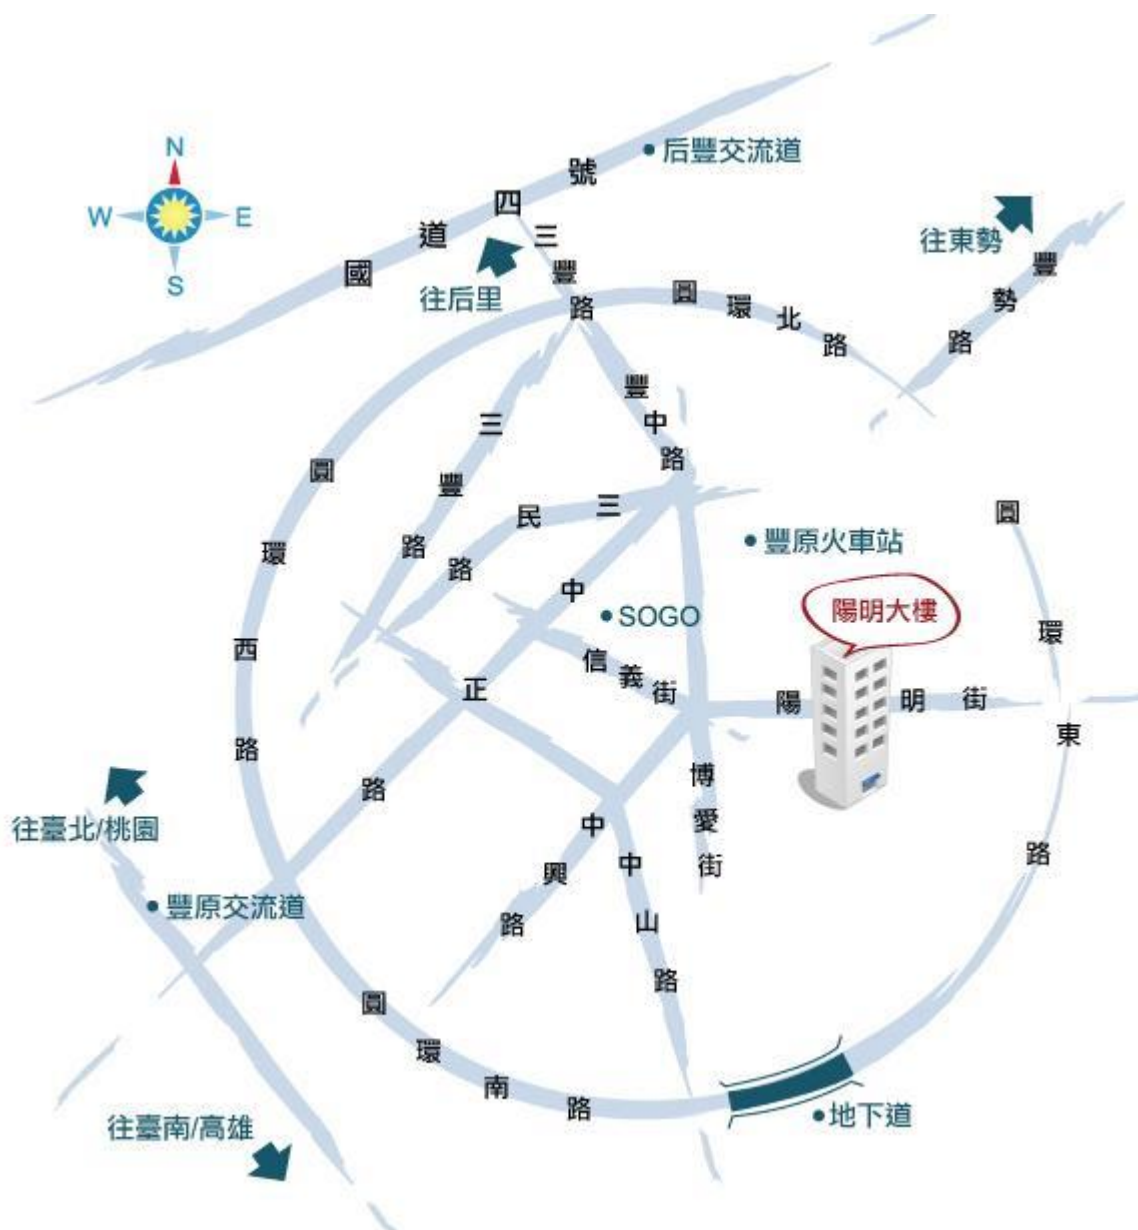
N
W
E
S

后豐交流道
國道四號
往后里
三豐路
圓環北路
往東勢
豐勢路
豐中路
三豐路
圓環西路
三民路
豐原火車站
中正路
SOGO
陽明大樓
信義街
陽明街
圓環東路
博愛街
中興路
中山路
往臺北/桃園
豐原交流道
圓環南路
地下道
往臺南/高雄